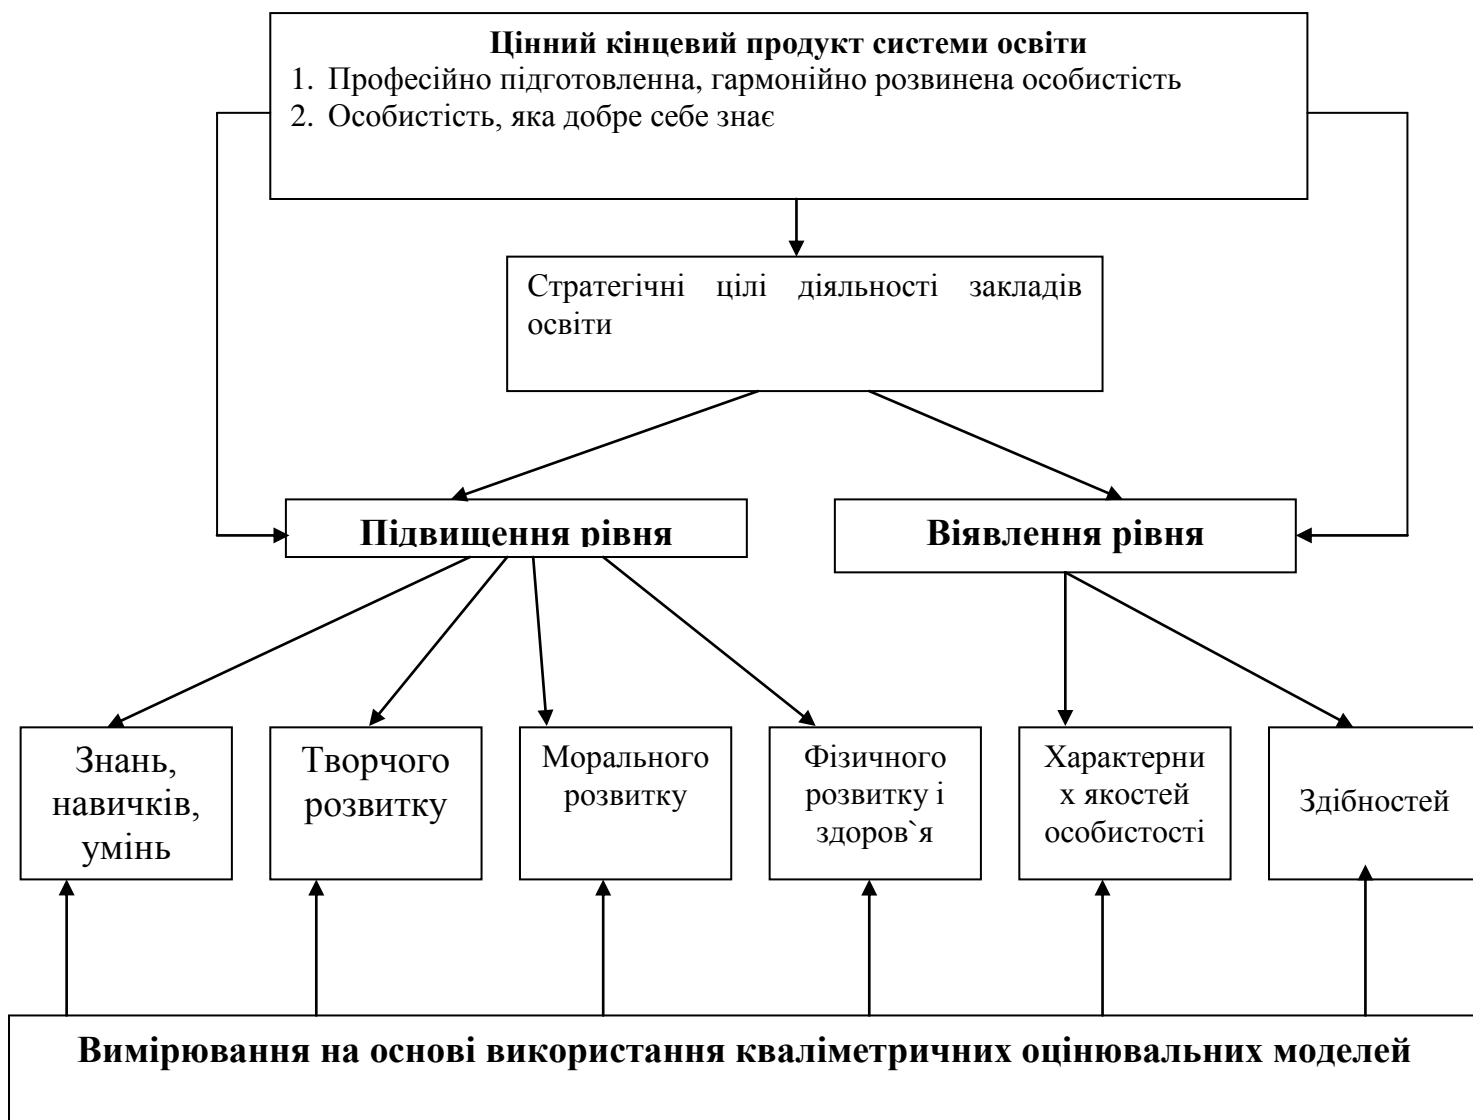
Цінний кінцевий продукт системи освіти
1. Професійно підготовленна, гармонійно розвинена особистість
2. Особистість, яка добре себе знає

Стратегічні цілі діяльності закладів освіти

Підвищення рівня

Віявлення рівня

Знань, навичків, умінь

Творчого розвитку

Морального розвитку

Фізичного розвитку і здоров`я

Характерних якостей особистості

Здібностей

Вимірювання на основі використання кваліметричних оцінювальних моделей